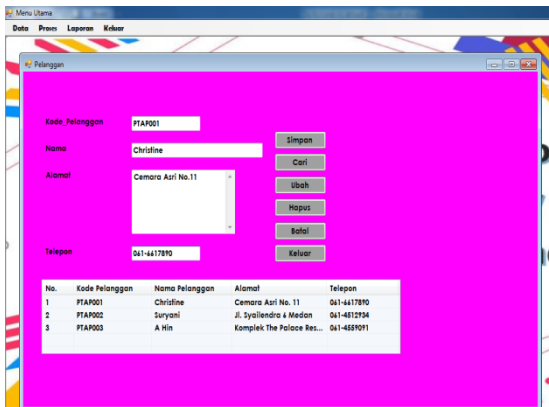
Menu Utama

Data Proses Laporan Keluar

Pelanggan

Kode_Pelanggan PTAP001

Nama Christine

Alamat Cemara Asri No.11

Telepon 061-6617890

Simpan

Cari

Ubah

Hapus

Batal

Keluar

| No. | Kode Pelanggan | Nama Pelanggan | Alamat | Telepon |
|---|---|---|---|---|
| 1 | PTAP001 | Christine | Cemara Asri No. 11 | 061-6617890 |
| 2 | PTAP002 | Suryani | Jl. Syailendra 6 Medan | 061-4612934 |
| 3 | PTAP003 | A Hin | Komplek The Palace Res... | 061-4559091 |